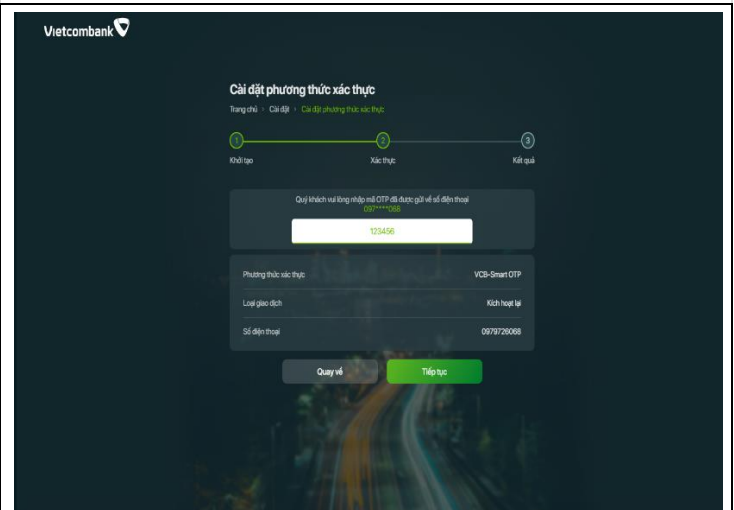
Vietcombank

Cài đặt phương thức xác thực

Trang chủ > Cài đặt > Cài đặt phương thức xác thực

1 Khởi tạo
2 Xác thực
3 Kết quả

Quý khách vui lòng nhập mã OTP đã được gửi về số điện thoại 097****068

123456

| Phương thức xác thực | VCB-Smart OTP |
|---|---|
| Loại giao dịch | Kích hoạt lại |
| Số điện thoại | 0979726068 |

Quay về
Tiếp tục